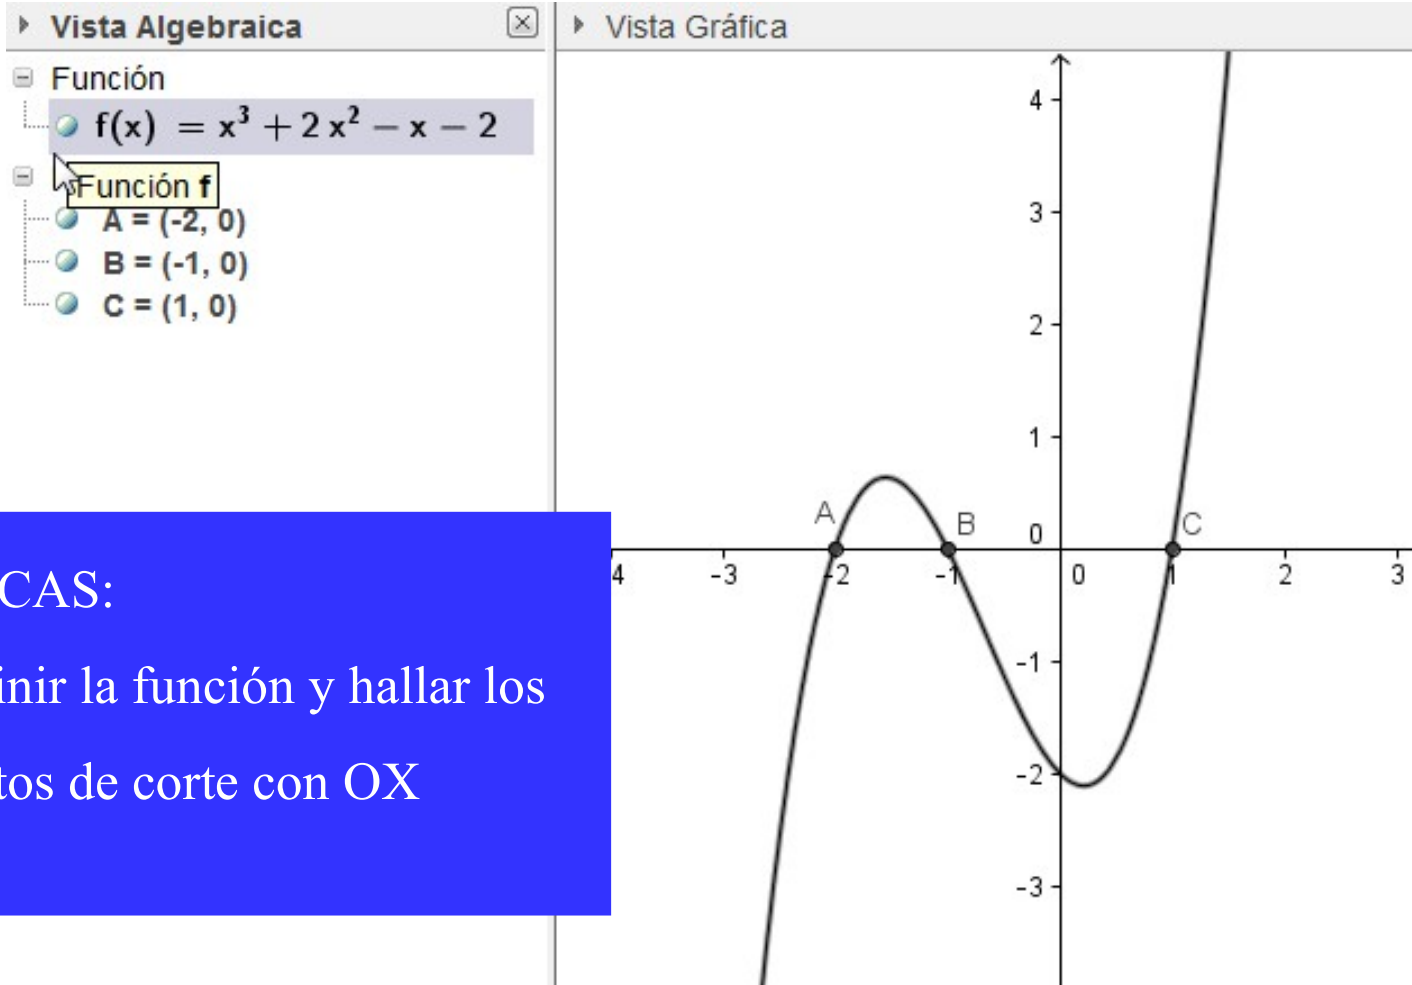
Vista Algebraica

Vista Gráfica

Función

$f(x) = x^3 + 2x^2 - x - 2$

Función f

A = (-2, 0)

B = (-1, 0)

C = (1, 0)

CAS:

inir la función y hallar los

tos de corte con OX

4

3

2

1

0

-1

-2

-3

4

-3

-2

-1

0

1

2

3

A

B

C